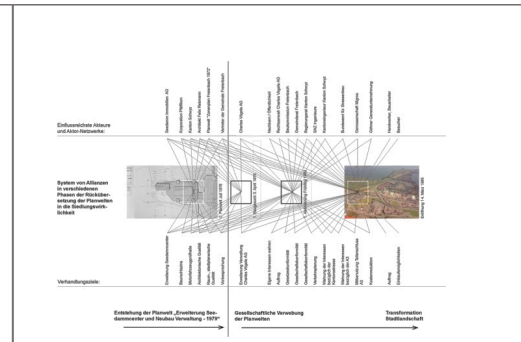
Einflussreichste Akteure und Akteur-Netzwerke:

System von Allianzen in verschiedenen Phasen der Rückübersetzung der Planwelten in die Siedlungswirklichkeit

Verhandlungsziele:

Entstehung der Planwelt „Erweiterung Seedammcenter und Neubau Verwaltung - 1979“

Gesellschaftliche Verwebung der Planwelten

Transformation Stadtlandschaft